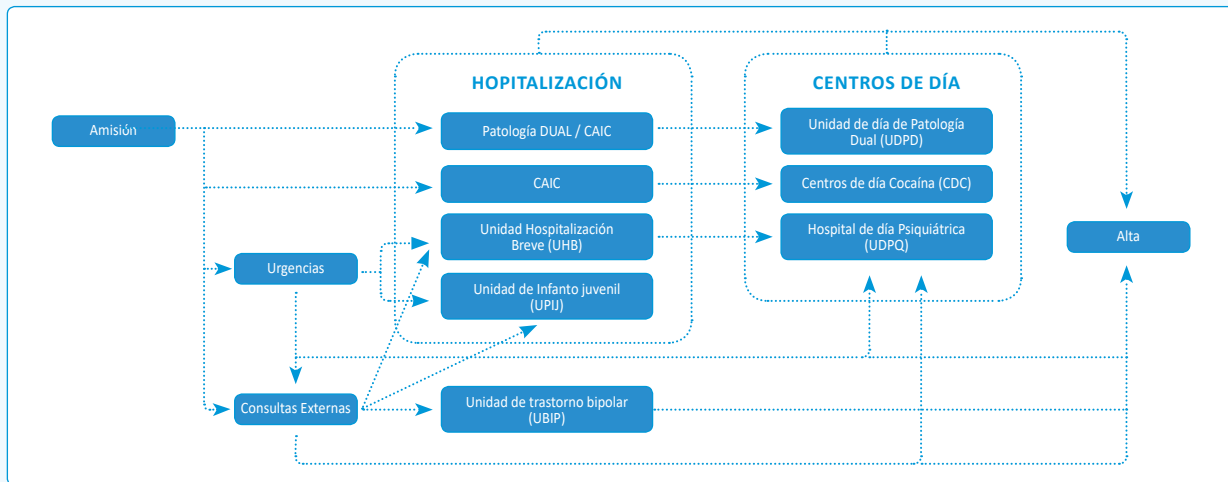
HOPITALIZACIÓN

CENTROS DE DÍA

Amisión

Patología DUAL / CAIC

Unidad de día de Patología Dual (UDPD)

CAIC

Centros de día Cocaína (CDC)

Unidad Hospitalización Breve (UHB)

Hospital de día Psiquiátrica (UDPQ)

Alta

Urgencias

Unidad de Infanto juvenil (UPIJ)

Consultas Externas

Unidad de trastorno bipolar (UBIP)